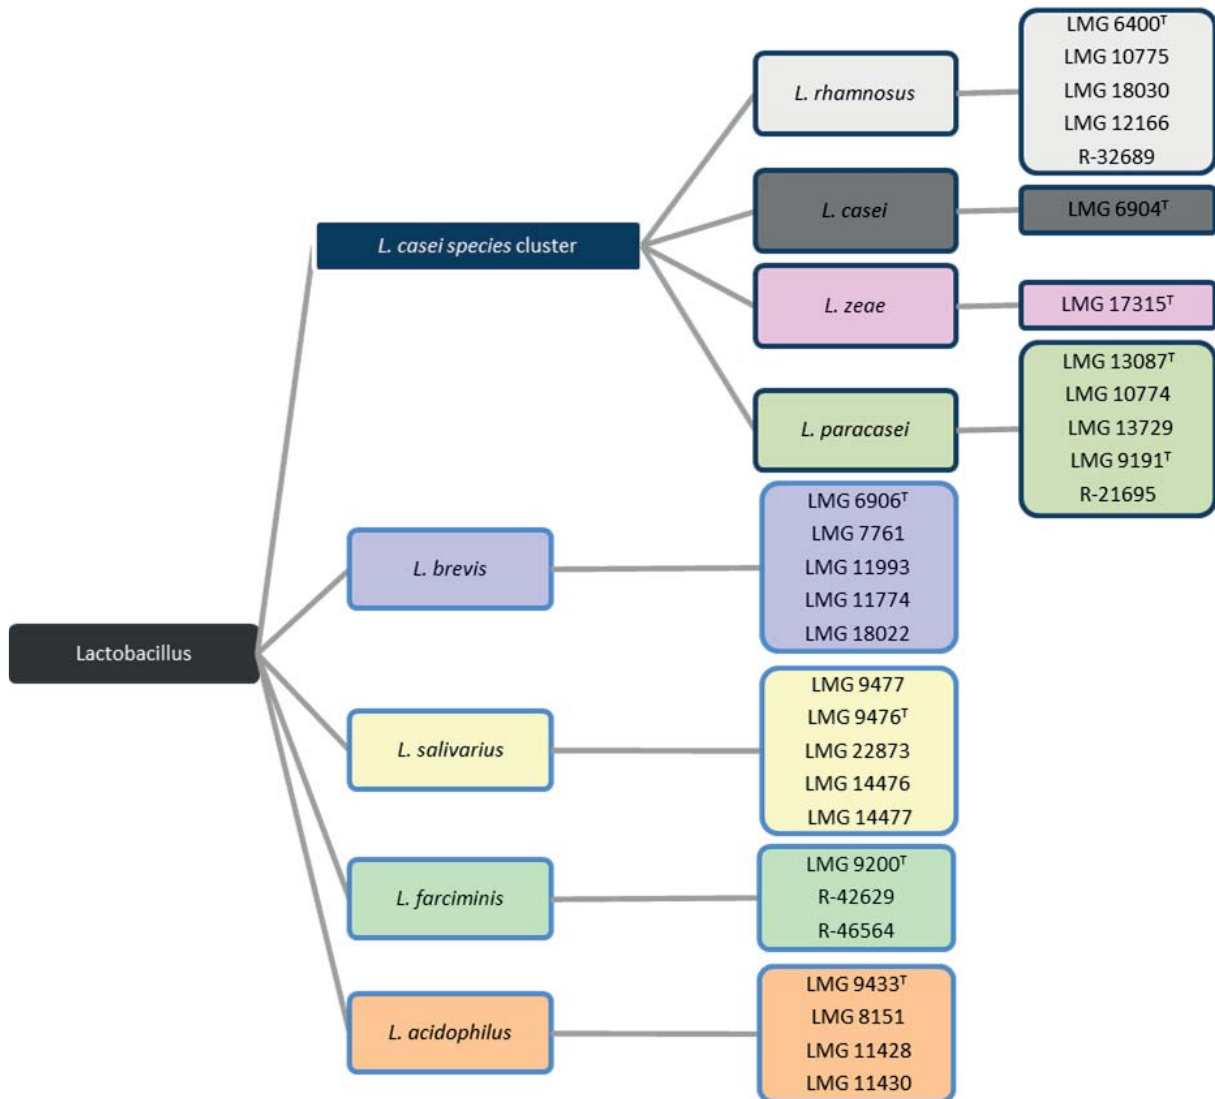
Lactobacillus

L. casei species cluster

L. rhamnosus

LMG 6400$^{T}$
LMG 10775
LMG 18030
LMG 12166
R-32689

L. casei

LMG 6904$^{T}$

L. zeae

LMG 17315$^{T}$

L. paracasei

LMG 13087$^{T}$
LMG 10774
LMG 13729
LMG 9191$^{T}$
R-21695

L. brevis

LMG 6906$^{T}$
LMG 7761
LMG 11993
LMG 11774
LMG 18022

L. salivarius

LMG 9477
LMG 9476$^{T}$
LMG 22873
LMG 14476
LMG 14477

L. farciminis

LMG 9200$^{T}$
R-42629
R-46564

L. acidophilus

LMG 9433$^{T}$
LMG 8151
LMG 11428
LMG 11430